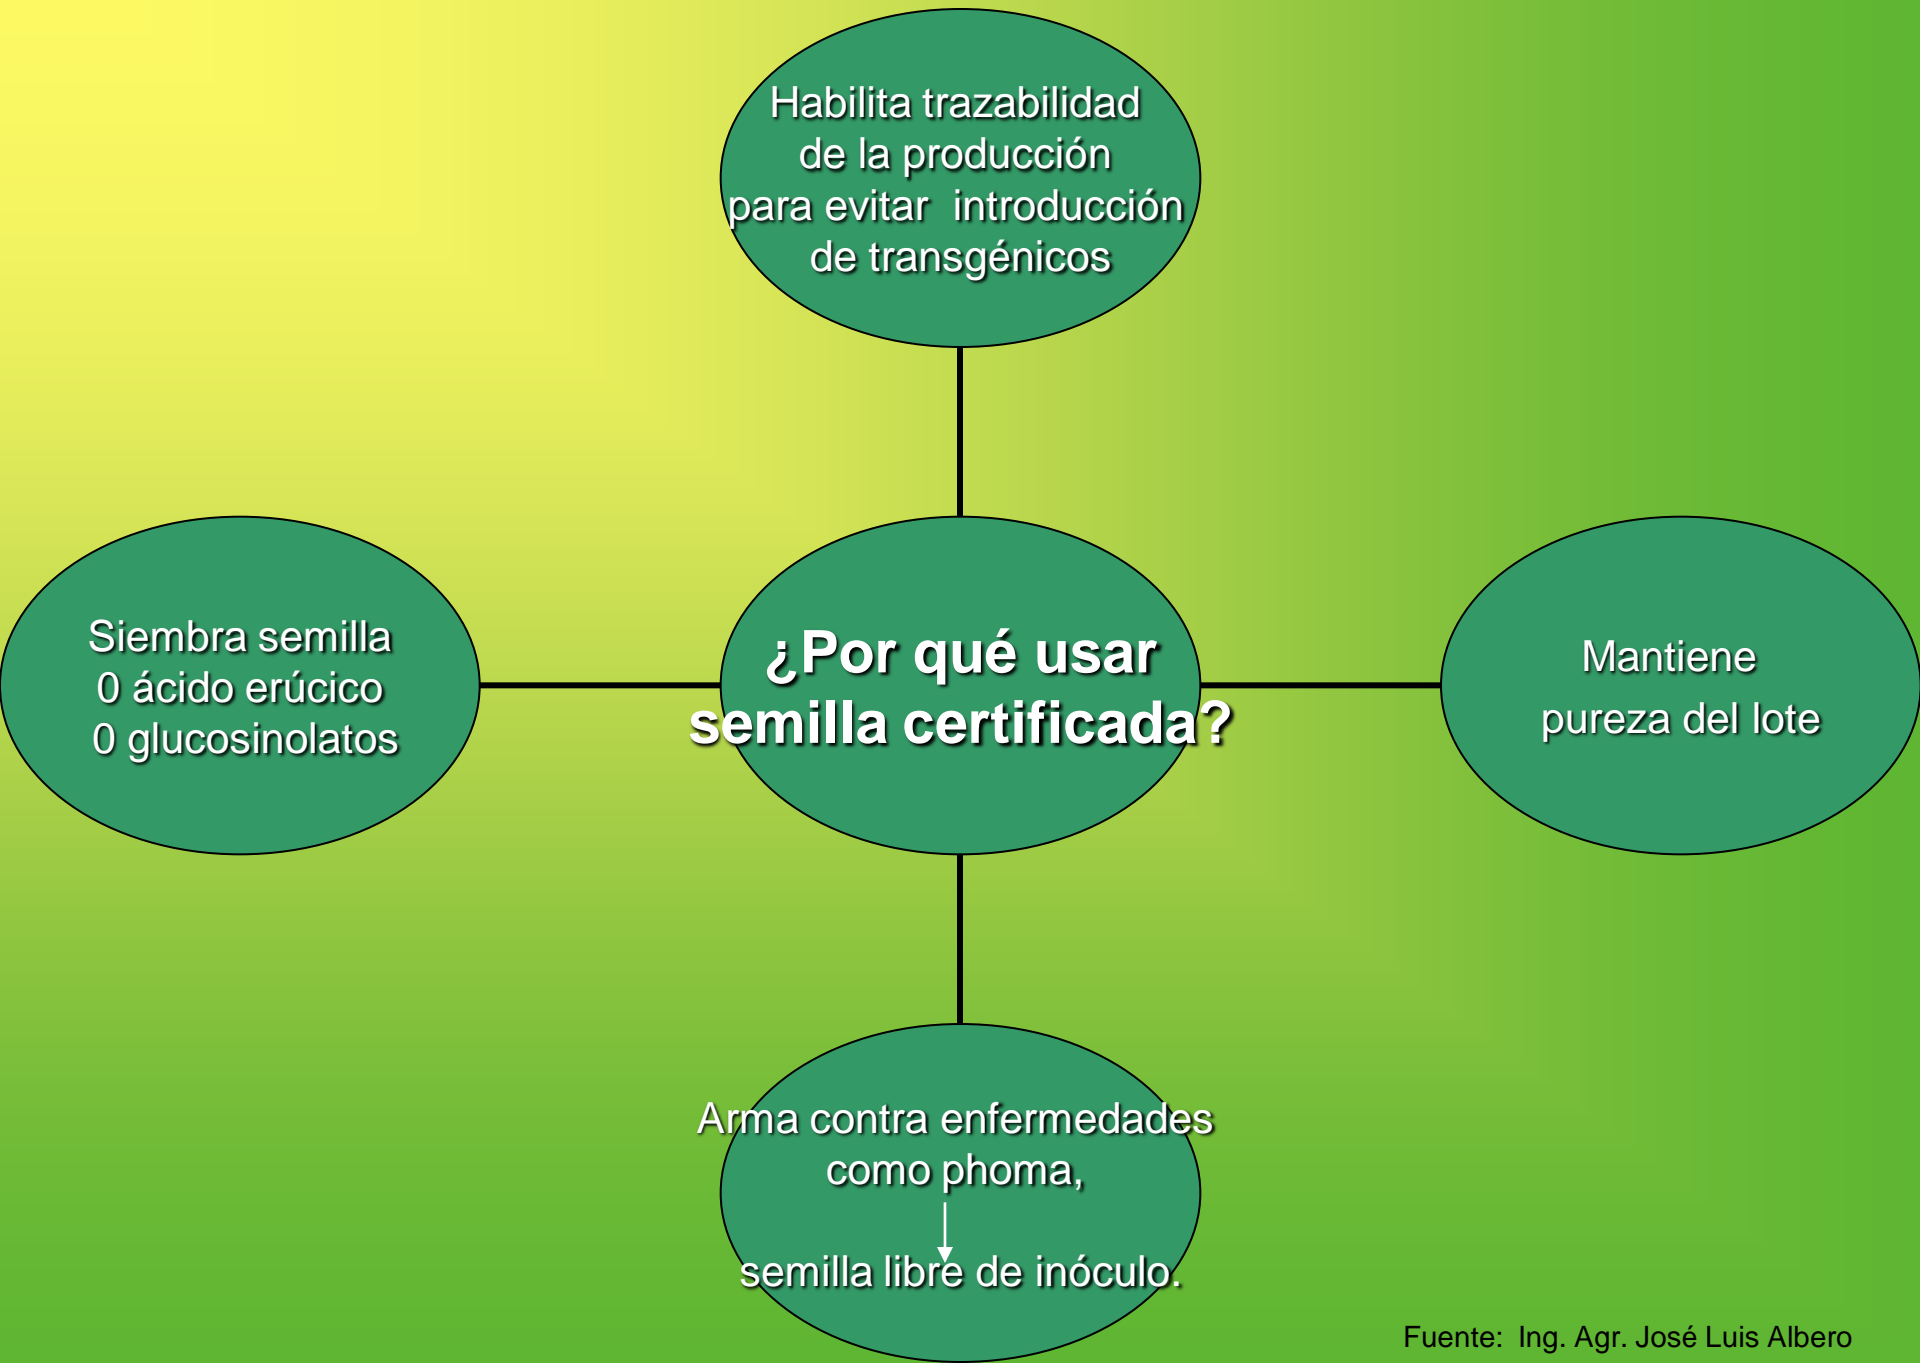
Habilita trazabilidad de la producción para evitar introducción de transgénicos

Siembra semilla
0 ácido erúcico
0 glucosinolatos

¿Por qué usar semilla certificada?

Mantiene pureza del lote

Arma contra enfermedades como phoma,
↓
semilla libre de inóculo.

Fuente: Ing. Agr. José Luis Albero